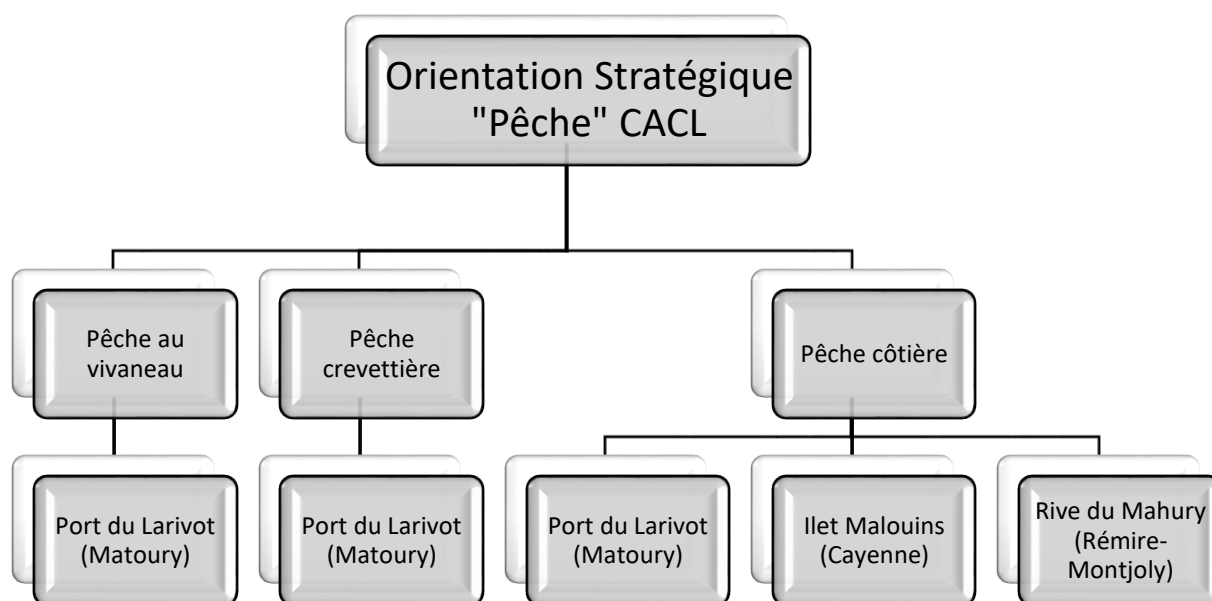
Orientation Stratégique "Pêche" CACL

Pêche au vivaneau

Pêche crevettière

Pêche côtière

Port du Larivot (Matoury)

Port du Larivot (Matoury)

Port du Larivot (Matoury)

Ilet Malouins (Cayenne)

Rive du Mahury (Rémire-Montjoly)